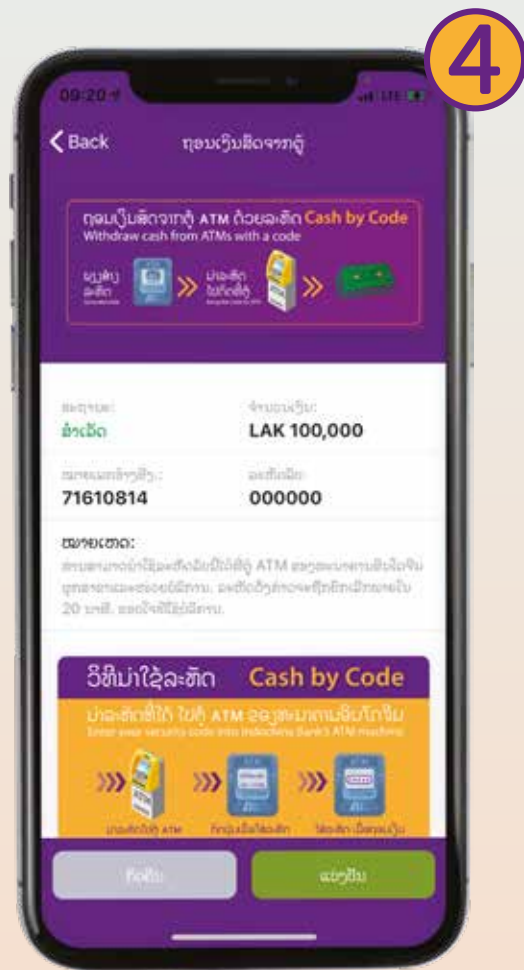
4

09:20

Back

ຖອນເງິນສົດຈາກຕູ້

ຖອນເງິນສົດຈາກຕູ້ ATM ດ້ວຍລະຫັດ Cash by Code
Withdraw cash from ATMs with a code

ຂໍລະຫັດ

ປ້ອນລະຫັດໃສ່ຕູ້

ສະຖານະ:
ສຳເລັດ

ຈຳນວນເງິນ:
LAK 100,000

ໝາຍເລກອ້າງອີງ:
71610814

ລະຫັດ:
000000

ໝາຍເຫດ:
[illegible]

ວິທີນຳໃຊ້ລະຫັດ Cash by Code

ປ້ອນລະຫັດທີ່ໄດ້ ໃສ່ຕູ້ ATM ຂອງທະນາຄານອິນໂດຈີນ
Enter your security code into Indochina Bank's ATM machine

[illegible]

ກັບຄືນ

ແບ່ງປັນ